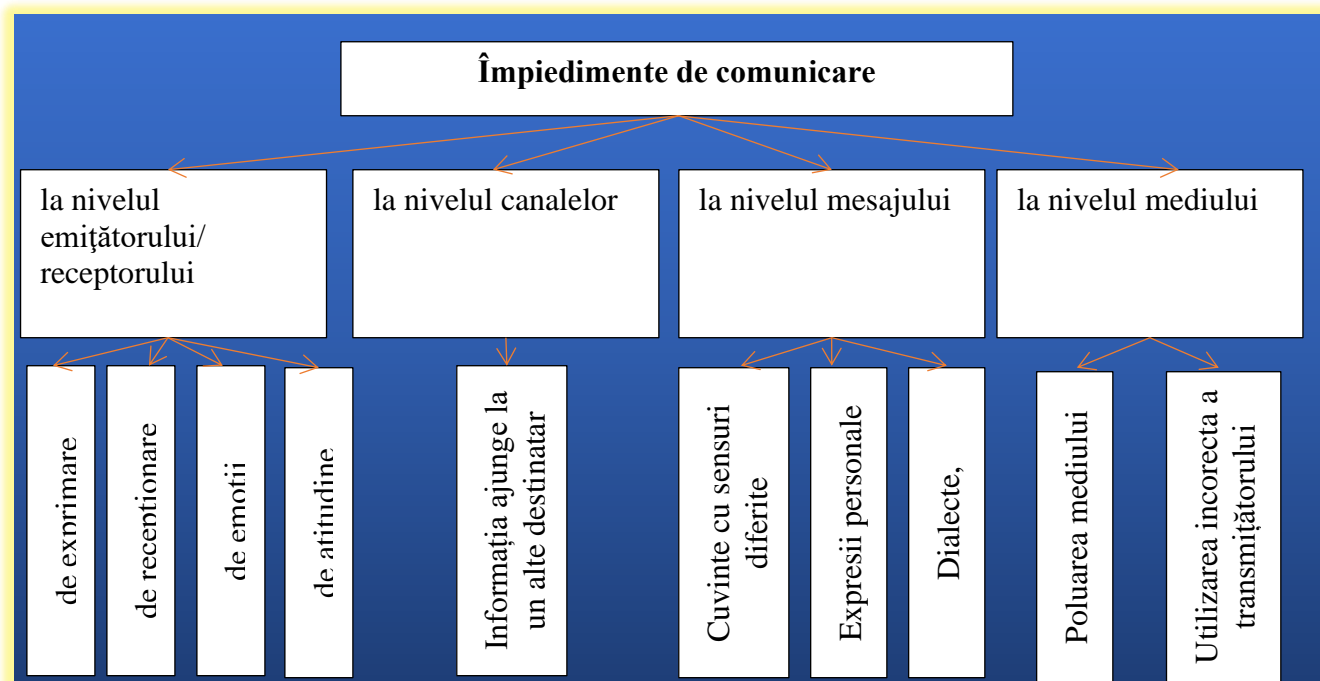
Împiedimente de comunicare

la nivelul emiţătorului/ receptorului

la nivelul canalelor

la nivelul mesajului

la nivelul mediului

de exprimare

de recepționare

de emoții

de atitudine

Informația ajunge la un alte destinatar

Cuvinte cu sensuri diferite

Expresii personale

Dialecte,

Poluarea mediului

Utilizarea incorecta a transmițătorului